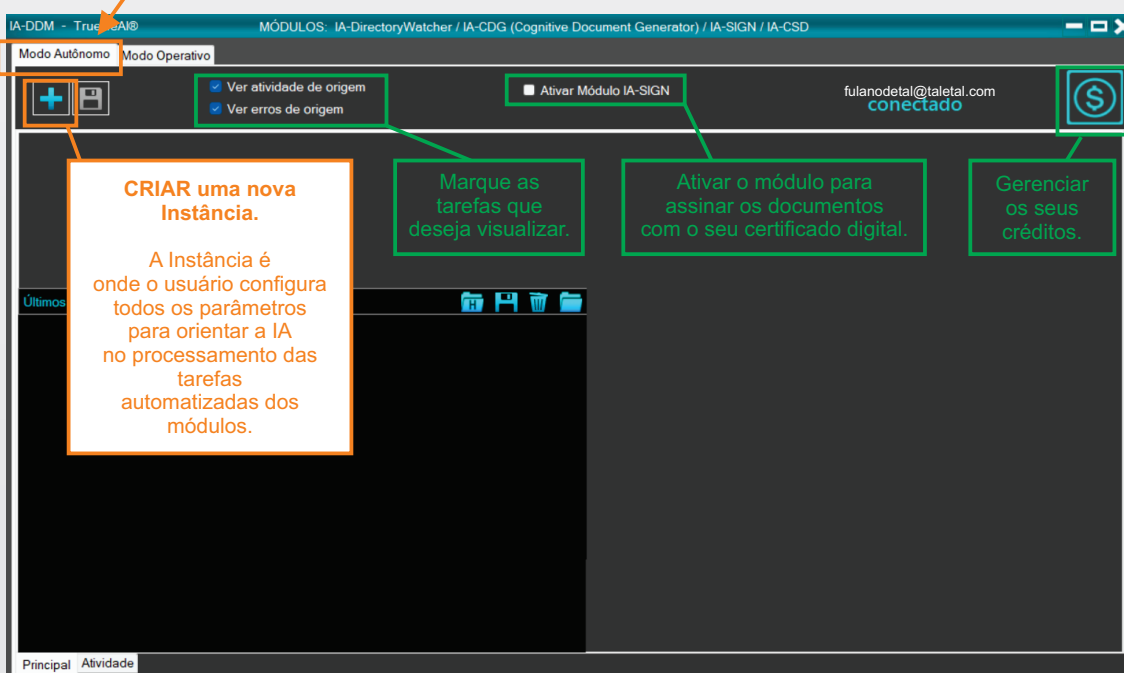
IA-DDM - True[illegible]AI® MÓDULOS: IA-DirectoryWatcher / IA-CDG (Cognitive Document Generator) / IA-SIGN / IA-CSD

Modo Autônomo
Modo Operativo

Ver atividade de origem
Ver erros de origem

Ativar Módulo IA-SIGN

fulanodetal@taletal.com
conectado

CRIAR uma nova Instância.

A Instância é onde o usuário configura todos os parâmetros para orientar a IA no processamento das tarefas automatizadas dos módulos.

Marque as tarefas que deseja visualizar.

Ativar o módulo para assinar os documentos com o seu certificado digital.

Gerenciar os seus créditos.

Últimos

Principal
Atividade